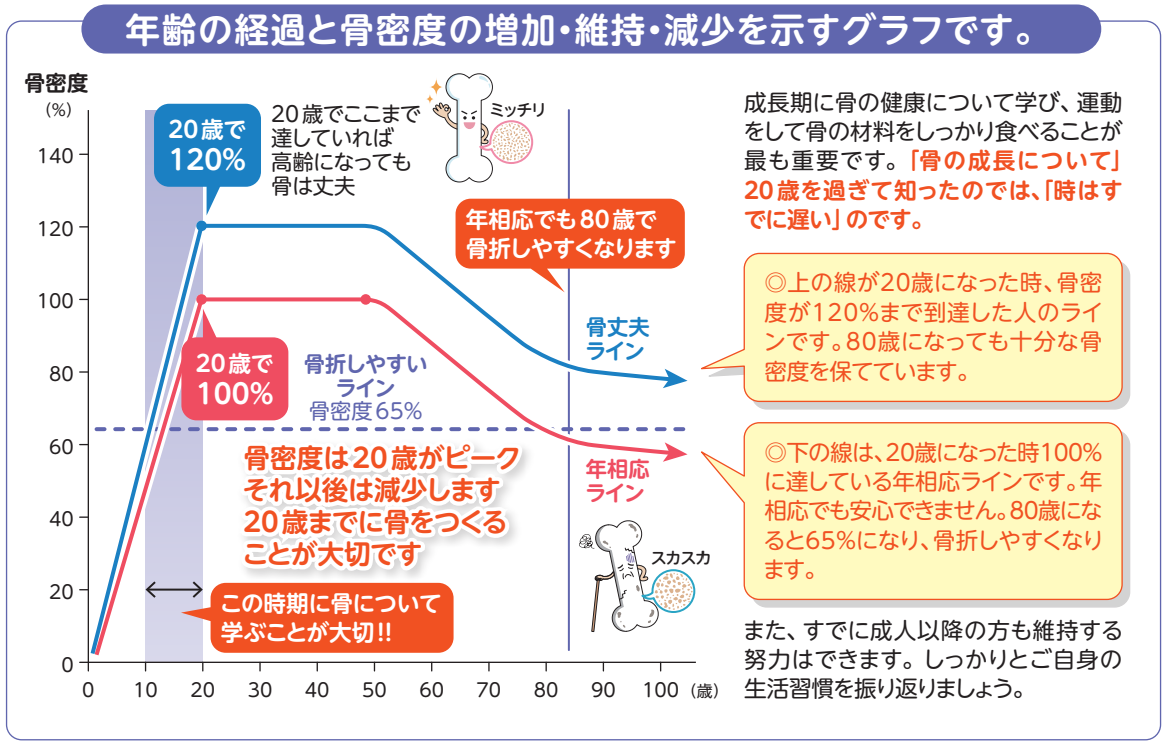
年齢の経過と骨密度の増加・維持・減少を示すグラフです。

骨密度
(%)

140
120
100
80
60
40
20
0

0 10 20 30 40 50 60 70 80 90 100 (歳)

20歳で
120%

20歳でここまで達していれば高齢になっても骨は丈夫

ミッチリ

年相応でも80歳で骨折しやすくなります

骨丈夫
ライン

20歳で
100%

骨折しやすい
ライン
骨密度65%

骨密度は20歳がピーク
それ以後は減少します
20歳までに骨をつくる
ことが大切です

年相応
ライン

スカスカ

この時期に骨について
学ぶことが大切!!

成長期に骨の健康について学び、運動をして骨の材料をしっかり食べることが最も重要です。「骨の成長について」20歳を過ぎて知ったのでは、「時はすでに遅い」のです。

◎上の線が20歳になった時、骨密度が120%まで到達した人のラインです。80歳になっても十分な骨密度を保てています。

◎下の線は、20歳になった時100%に達している年相応ラインです。年相応でも安心できません。80歳になると65%になり、骨折しやすくなります。

また、すでに成人以降の方も維持する努力はできます。しっかりとご自身の生活習慣を振り返りましょう。